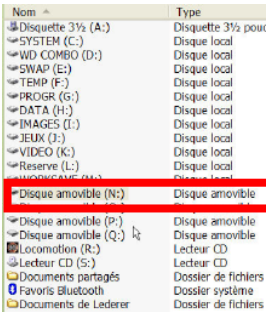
| Nom | Type |
|---|---|
| Disquette 3½ (A:) | Disquette 3½ pouc |
| SYSTEM (C:) | Disque local |
| WD COMBO (D:) | Disque local |
| SWAP (E:) | Disque local |
| TEMP (F:) | Disque local |
| PROGR (G:) | Disque local |
| DATA (H:) | Disque local |
| IMAGES (I:) | Disque local |
| JEUX (J:) | Disque local |
| VIDEO (K:) | Disque local |
| Reserve (L:) | Disque local |
| WORKSAME (M:) | Disque local |
| Disque amovible (N:) | Disque amovible |
| Disque amovible (O:) | Disque amovible |
| Disque amovible (P:) | Disque amovible |
| Disque amovible (Q:) | Disque amovible |
| Locomotion (R:) | Lecteur CD |
| Lecteur CD (S:) | Lecteur CD |
| Documents partagés | Dossier de fichiers |
| Favoris Bluetooth | Dossier système |
| Documents de Lederer | Dossier de fichiers |